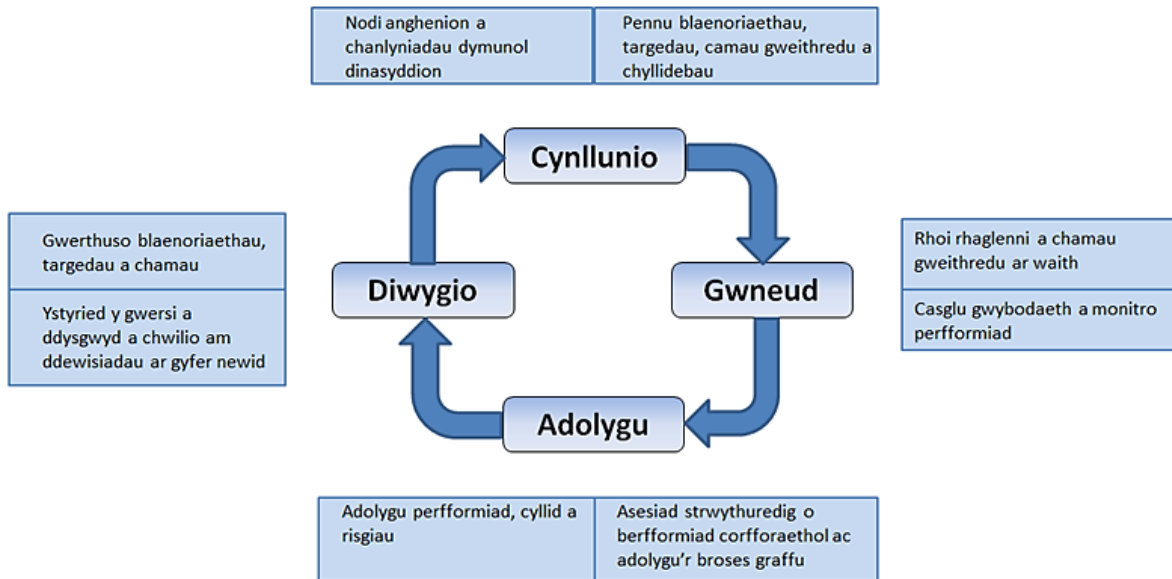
Nodi anghenion a chanlyniadau dymunol dinasyddion

Pennu blaenoriaethau, targedau, camau gweithredu a chyllidebau

Cynllunio

Gwerthuso blaenoriaethau, targedau a chamau

Ystyried y gwersi a ddysgwyd a chwilio am ddewisiadau ar gyfer newid

Diwygio

Gwneud

Rhoi rhaglenni a chamau gweithredu ar waith

Casglu gwybodaeth a monitro perfformiad

Adolygu

Adolygu perfformiad, cyllid a risgiau

Asesiad strwythuredig o berfformiad corfforaethol ac adolygu'r broses graffu